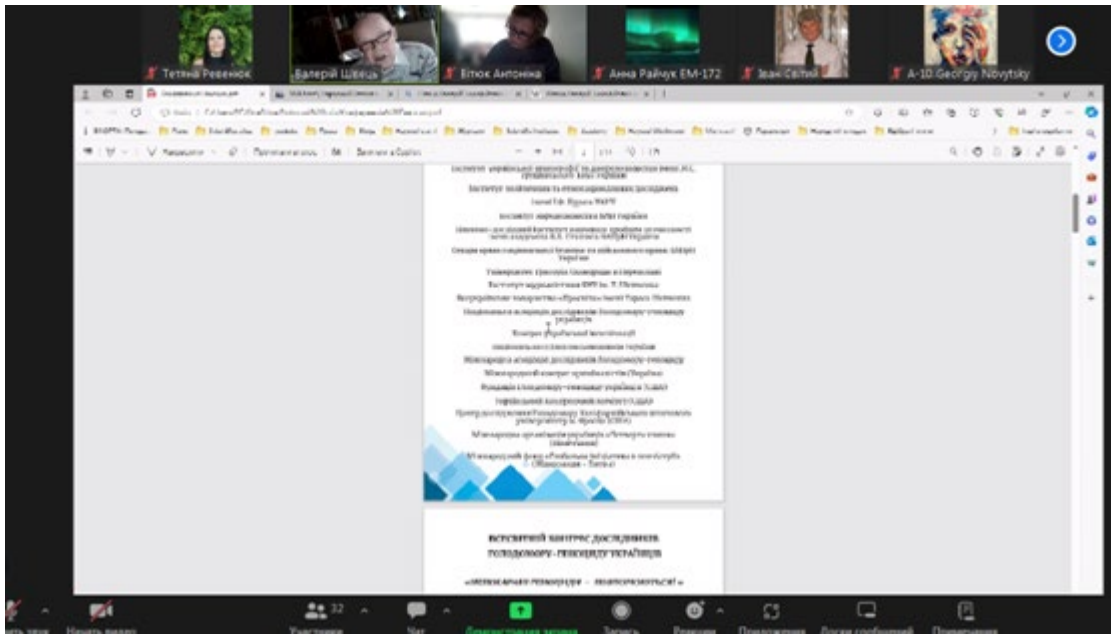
Тетяна Ревенюк
Валерій Швець
Елюк Антоніна
Анна Райчук ЕМ-172
Іван Світий
A-10 Georgiy Novytsky

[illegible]

Інститут української археографії та джерелознавства імені М.С. Грушевського НАН України

Інститут політичних і етнонаціональних досліджень

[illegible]

Інститут журналістики НАН України

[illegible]

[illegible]

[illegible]

Інститут журналістики КНУ ім. Т. Шевченка

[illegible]

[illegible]

Конгрес українських націоналістів

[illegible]

Міжнародна асоціація дослідників Голодомору-геноциду

Міжнародний конгрес пропагандистів України

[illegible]

Український конгресовий комітет Америки

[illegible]

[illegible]

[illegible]

ВСЕСВІТНІЙ КОНГРЕС ДОСЛІДНИКІВ ГОЛОДОМОРУ-ГЕНОЦИДУ УКРАЇНЦІВ

«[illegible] ГЕНОЦИДУ – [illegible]»

Учасники 32
Чат
Демонстрация экрана
Запись
Реакции
Приложения
Доска сообщений
Примечания
Начать видео